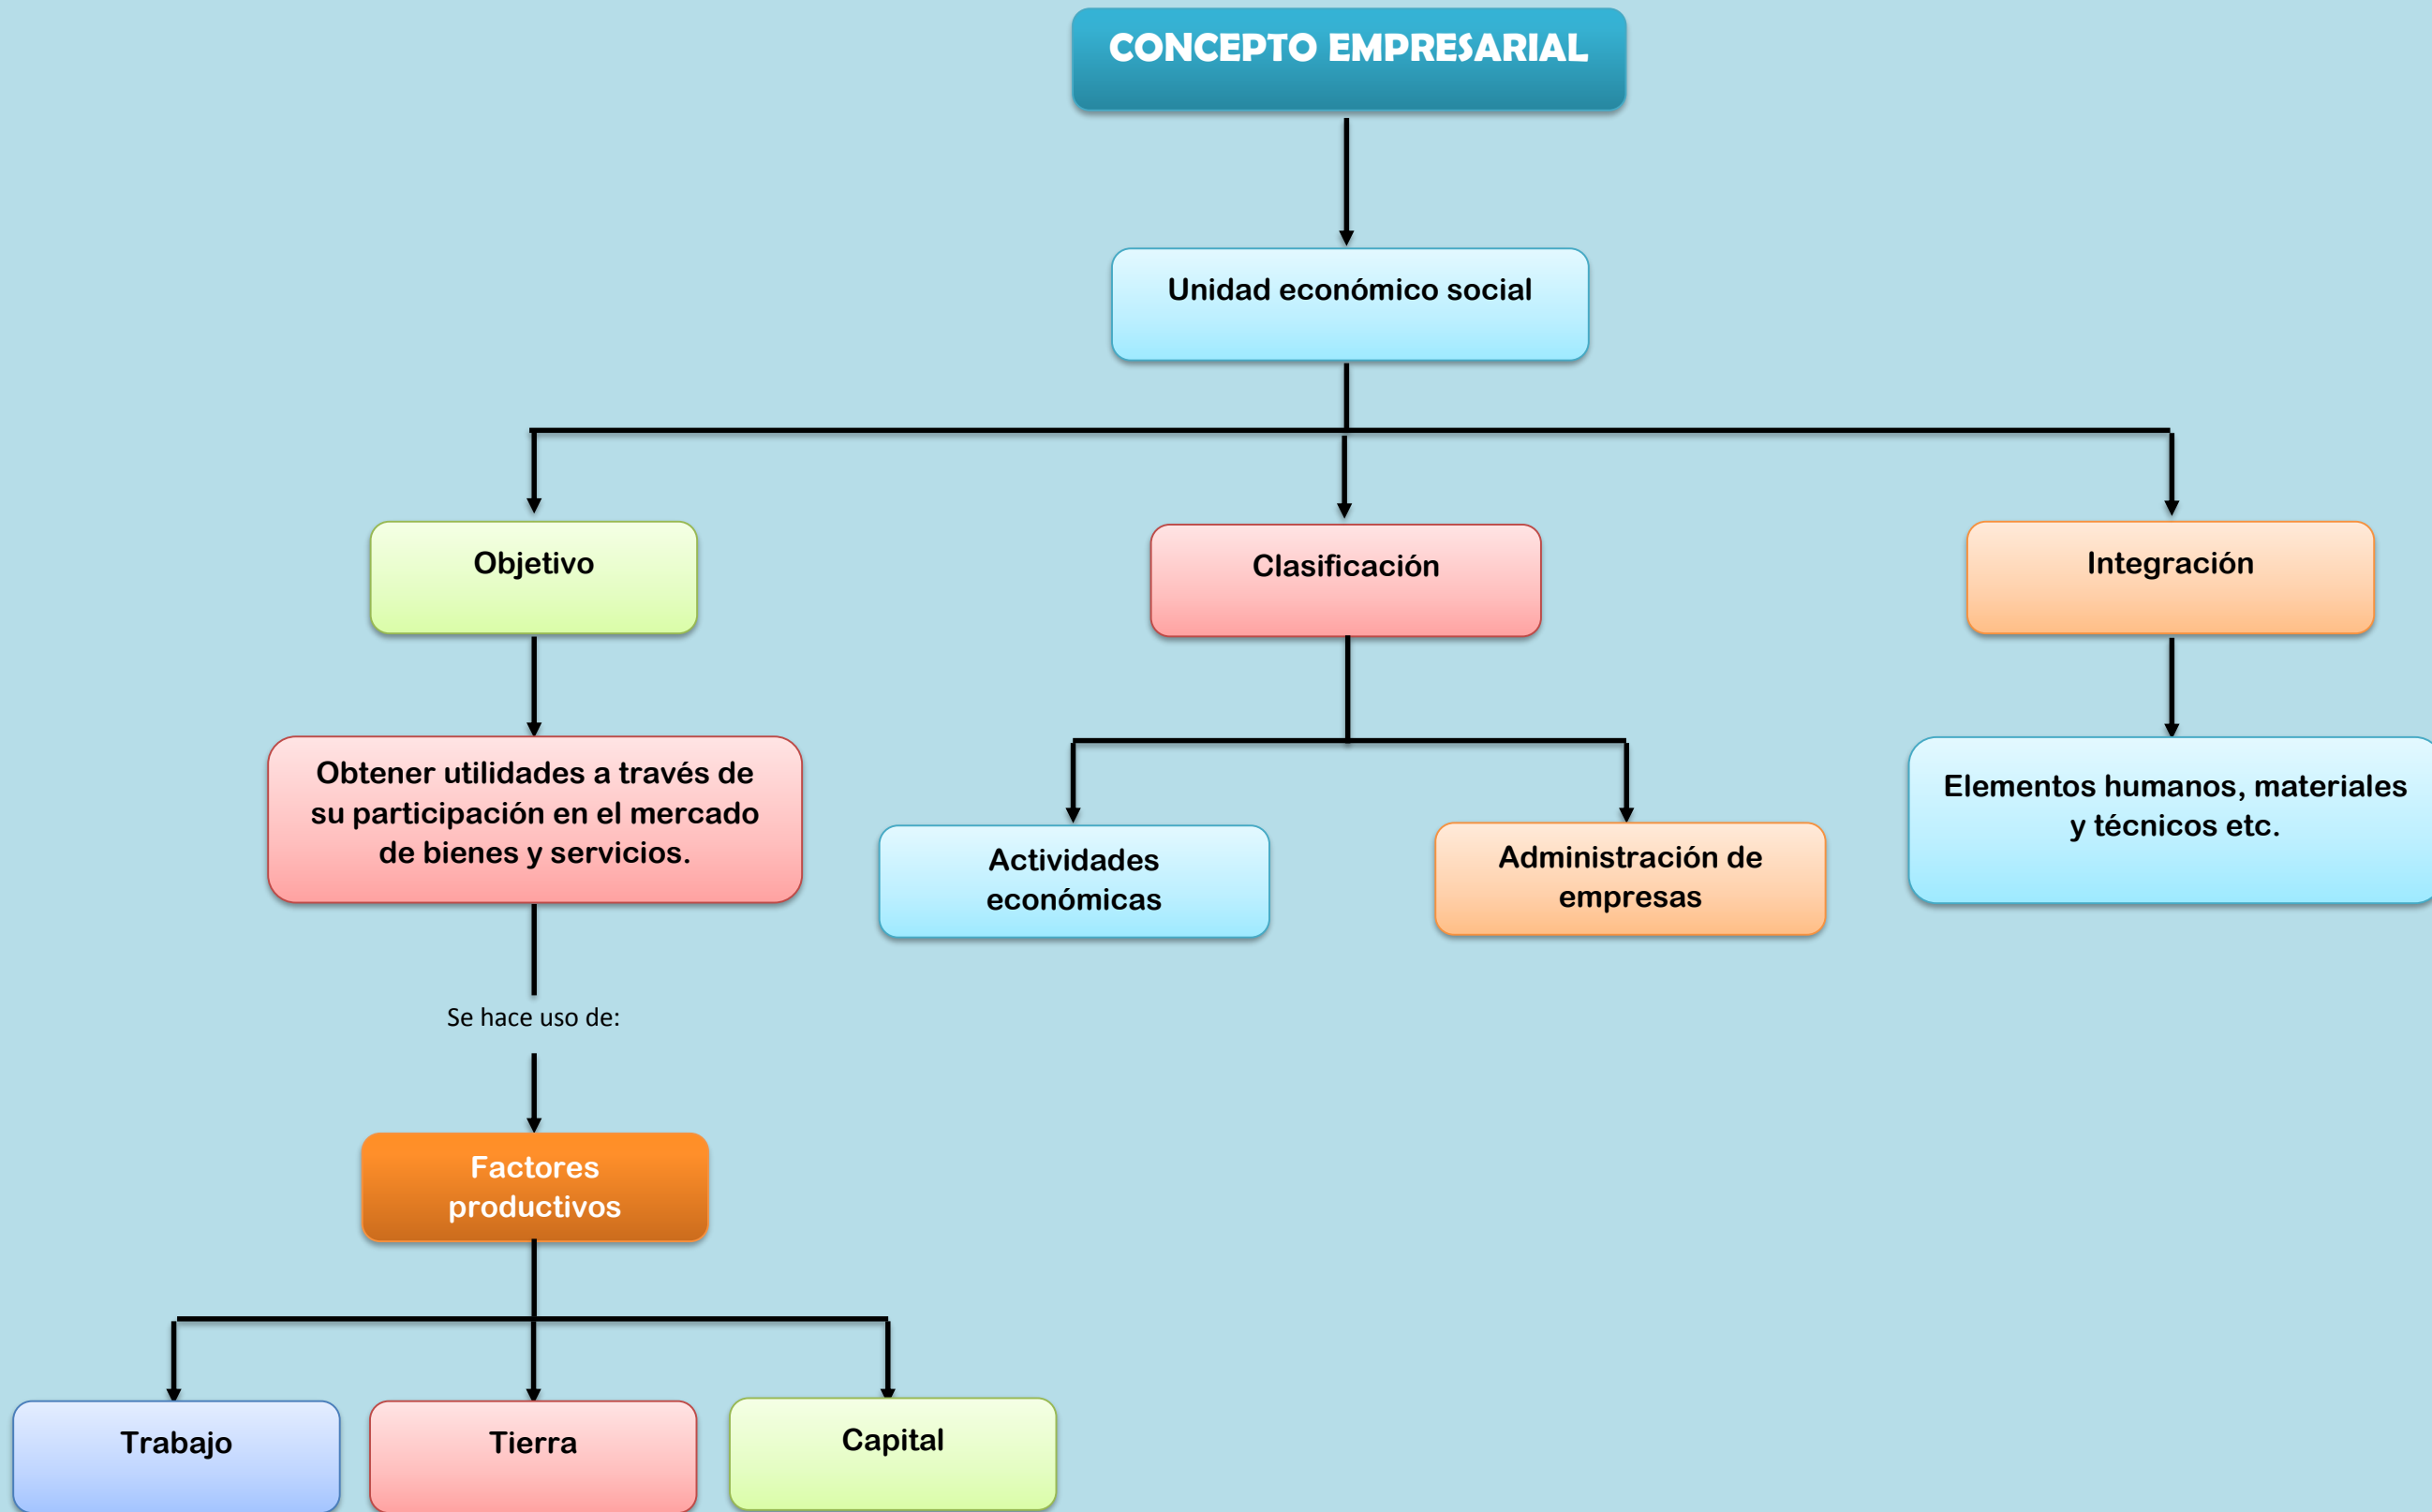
CONCEPTO EMPRESARIAL

Unidad económico social

Objetivo

Clasificación

Integración

Obtener utilidades a través de su participación en el mercado de bienes y servicios.

Actividades económicas

Administración de empresas

Elementos humanos, materiales y técnicos etc.

Se hace uso de:

Factores productivos

Trabajo

Tierra

Capital